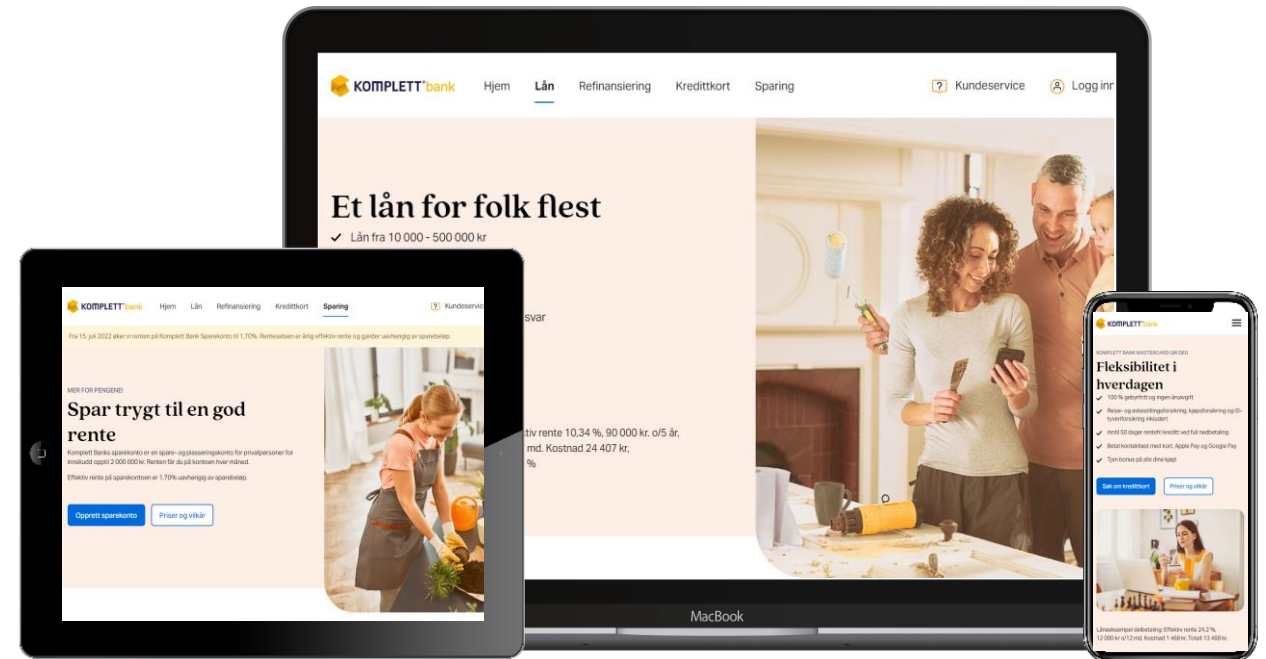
KOMPLETT bank Hjem Lån Refinansiering Kredittkort Sparing Kundeservice Logg inn

Et lån for folk flest

Lån fra 10 000 - 500 000 kr

svar

tiv rente 10,34 %, 90 000 kr. o/5 år, md. Kostnad 24 407 kr, %

MacBook

KOMPLETT bank Hjem Lån Refinansiering Kredittkort Sparing Kundeservice

Fra 15. juli 2022 øker vi renten på Komplett Bank Sparekonto til 1,70%. Rentesatsen er årlig effektiv rente og gjelder uavhengig av sparebeløp.

MER FOR PENGENE!

Spar trygt til en god rente

Komplett Banks sparekonto er en spare- og plasseringskonto for privatpersoner for innskudd opptil 2 000 000 kr. Renten får du på kontoen hver måned.

Effektiv rente på sparekontoen er 1,70% uavhengig av sparebeløp.

Opprett sparekonto Priser og vilkår

KOMPLETT bank

KOMPLETT BANK MASTERCARD GIR DEG:

Fleksibilitet i hverdagen

100 % gebyrfritt og ingen årsavgift

Reise- og avbestillingsforsikring, kjøpsforsikring og ID-tyveriforsikring inkludert

Inntil 50 dager rentefri kreditt ved full nedbetaling

Betal kontaktløst med kort, Apple Pay og Google Pay

Tjen bonus på alle dine kjøp!

Søk om kredittkort Priser og vilkår

Låneeksempel delbetaling: Effektiv rente 24,2 %, 12.000 kr o/12 md. Kostnad 1 468 kr. Totalt 13 468 kr.